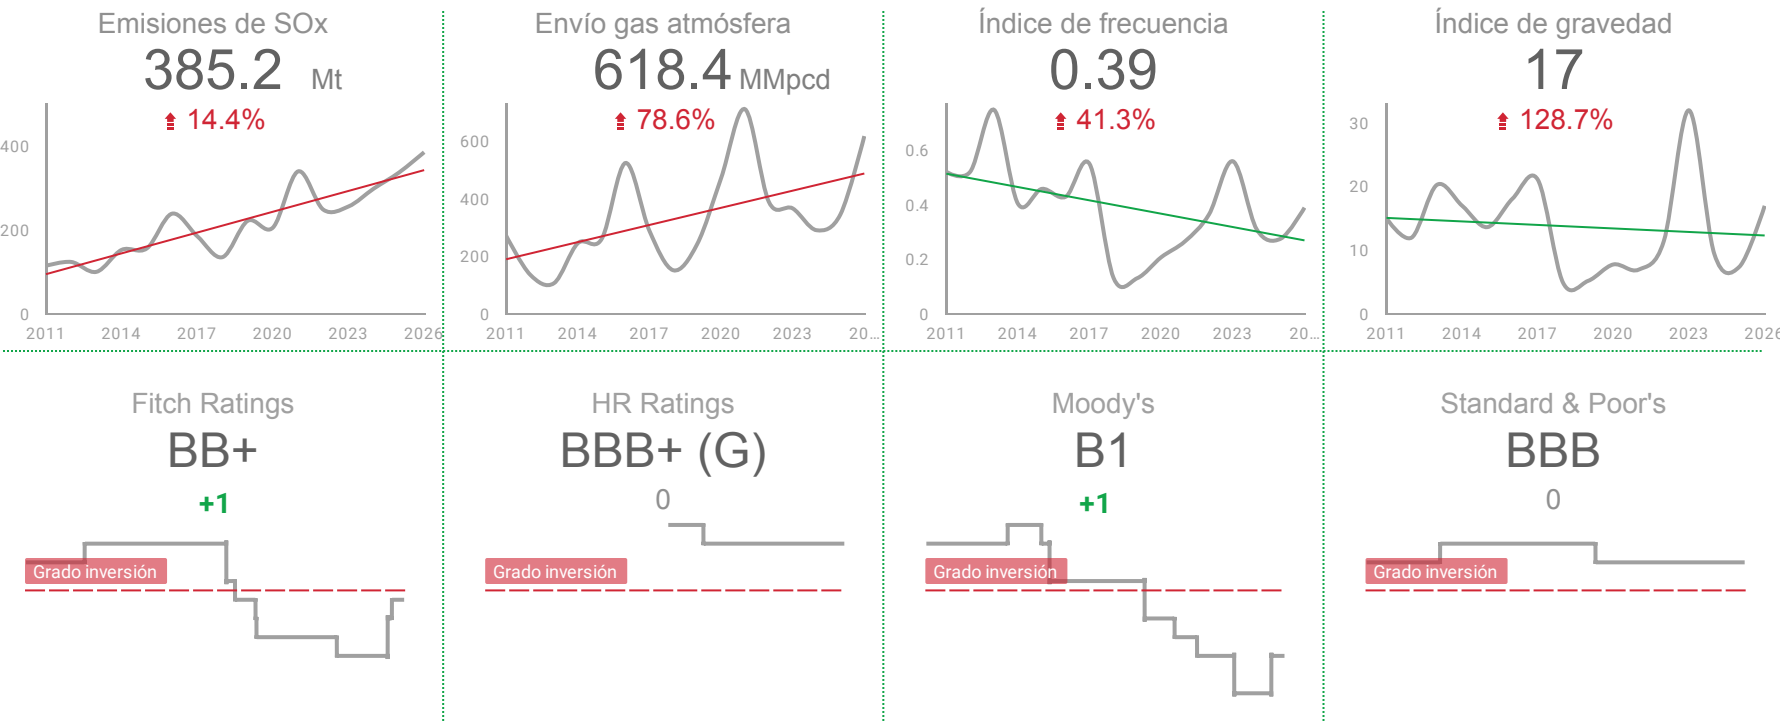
Emisiones de SOx
385.2 Mt
14.4%
400
200
0
2011 2014 2017 2020 2023 2026

Envío gas atmósfera
618.4 MMpcd
78.6%
600
400
200
0
2011 2014 2017 2020 2023 20...

Índice de frecuencia
0.39
41.3%
0.6
0.4
0.2
0
2011 2014 2017 2020 2023 20...

Índice de gravedad
17
128.7%
30
20
10
0
2011 2014 2017 2020 2023 2026

Fitch Ratings
BB+
+1
Grado inversión

HR Ratings
BBB+ (G)
0
Grado inversión

Moody's
B1
+1
Grado inversión

Standard & Poor's
BBB
0
Grado inversión